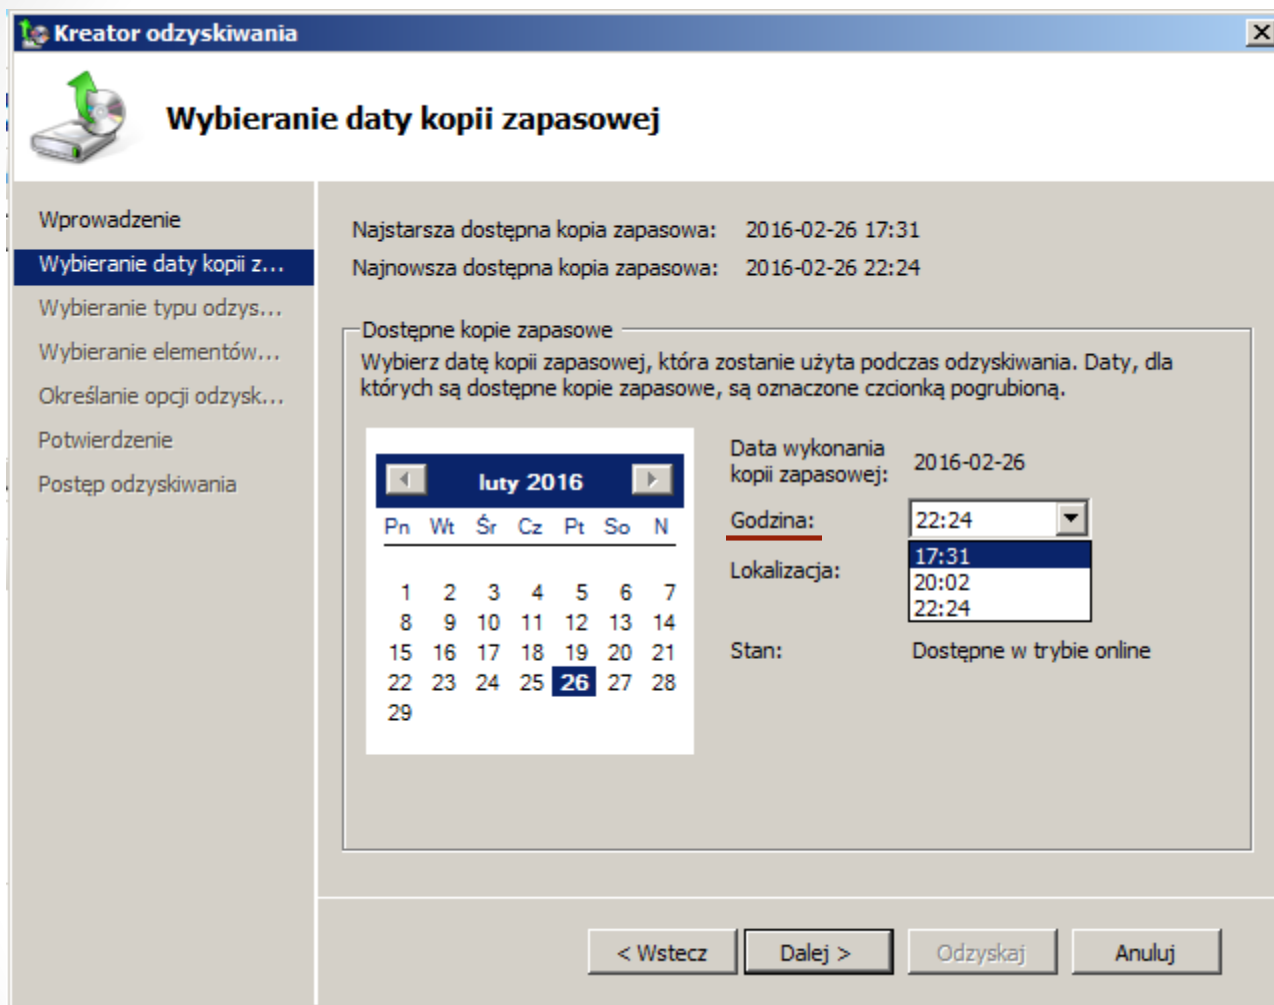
Kreator odzyskiwania

Wybieranie daty kopii zapasowej

Wprowadzenie
Wybieranie daty kopii z...
Wybieranie typu odzys...
Wybieranie elementów...
Określanie opcji odzysk...
Potwierdzenie
Postęp odzyskiwania

Najstarsza dostępna kopia zapasowa: 2016-02-26 17:31
Najnowsza dostępna kopia zapasowa: 2016-02-26 22:24

Dostępne kopie zapasowe
Wybierz datę kopii zapasowej, która zostanie użyta podczas odzyskiwania. Daty, dla których są dostępne kopie zapasowe, są oznaczone czcionką pogrubioną.

luty 2016

| Pn | Wt | Śr | Cz | Pt | So | N |
|---|---|---|---|---|---|---|
| 1 | 2 | 3 | 4 | 5 | 6 | 7 |
| 8 | 9 | 10 | 11 | 12 | 13 | 14 |
| 15 | 16 | 17 | 18 | 19 | 20 | 21 |
| 22 | 23 | 24 | 25 | 26 | 27 | 28 |
| 29 | | | | | | |

Data wykonania kopii zapasowej: 2016-02-26
Godzina: 22:24
17:31
20:02
22:24
Lokalizacja:
Stan: Dostępne w trybie online

< Wstecz Dalej > Odzyskaj Anuluj